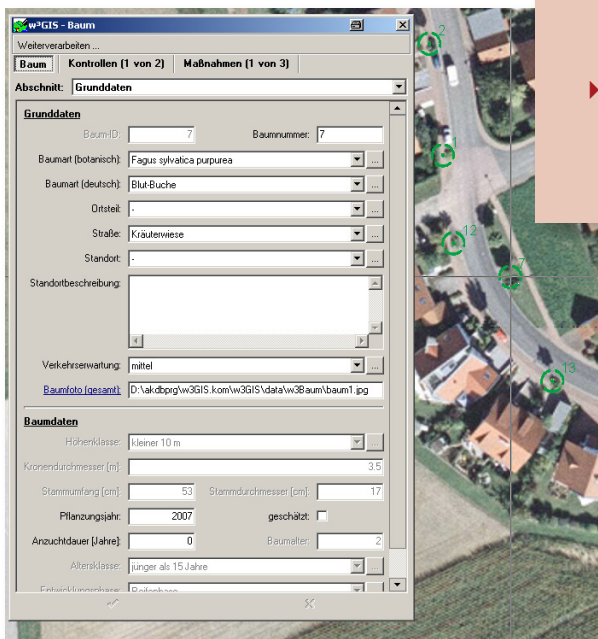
w³GIS - Baum

Weiterverarbeiten ...

Baum | Kontrollen (1 von 2) | Maßnahmen (1 von 3)

Abschnitt: Grunddaten

Grunddaten

Baum-ID: 7 Baumnummer: 7

Baumart (botanisch): Fagus sylvatica purpurea

Baumart (deutsch): Blut-Buche

Ortsteil: -

Straße: Kräuterwiese

Standort: -

Standortbeschreibung:

Verkehrserwartung: mittel

Baumfoto (gesamt): D:\akdbprg\w3GIS.kom\w3GIS\data\w3Baum\baum1.jpg

Baumdaten

Höhenklasse: kleiner 10 m

Kronendurchmesser [m]: 3.5

Stammumfang [cm]: 53 Stammdurchmesser [cm]: 17

Pflanzungsjahr: 2007 geschätzt:

Anzuchtdauer [Jahre]: 0 Baumalter: 2

Altersklasse: jünger als 15 Jahre

Entwicklungsphase: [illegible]

2

12

7

13